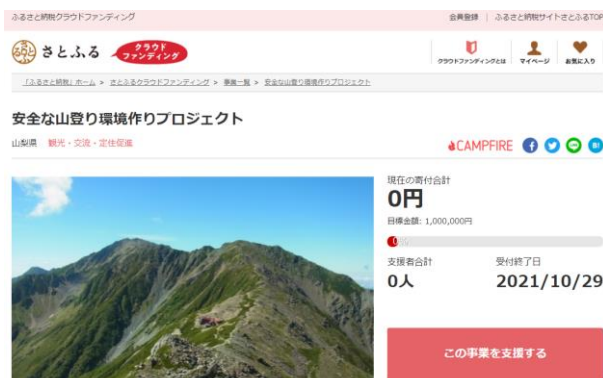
ふるさと納税クラウドファンディング

会員登録 | ふるさと納税サイトさとふるTOP

さとふる クラウドファンディング

クラウドファンディングとは | マイページ | お気に入り

「ふるさと納税」ホーム > さとふるクラウドファンディング > 事業一覧 > 安全な山登り環境作りプロジェクト

安全な山登り環境作りプロジェクト

山梨県 観光・交流・定住促進

CAMPFIRE

現在の寄付合計

0円

目標金額：1,000,000円

0%

支援者合計

0人

受付終了日

2021/10/29

この事業を支援する